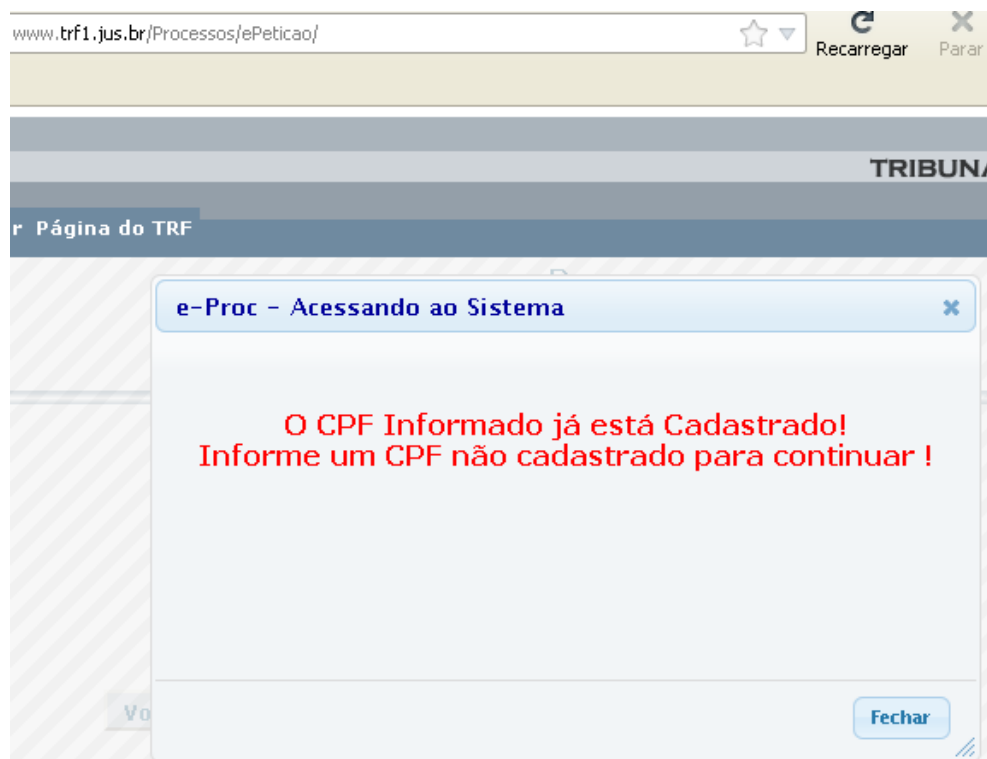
www.trf1.jus.br/Processos/ePeticao/

Recarregar

Parar

TRIBUN

r Página do TRF

e-Proc - Acessando ao Sistema

O CPF Informado já está Cadastrado!
Informe um CPF não cadastrado para continuar !

Vo

Fechar